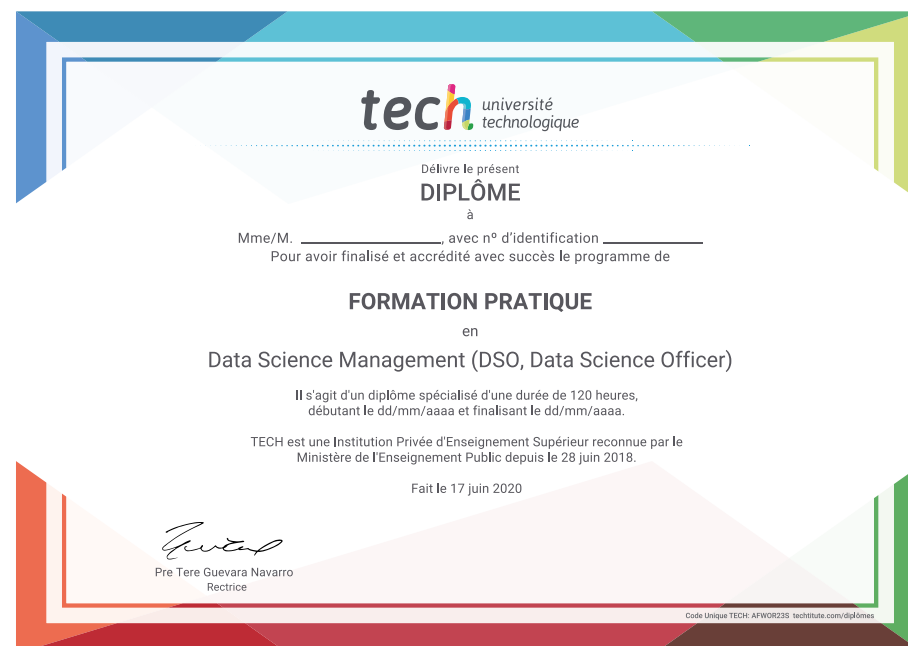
tech université technologique

Délivre le présent
DIPLÔME
à
Mme/M. ________________, avec nº d'identification ____________
Pour avoir finalisé et accrédité avec succès le programme de

FORMATION PRATIQUE
en
Data Science Management (DSO, Data Science Officer)

Il s'agit d'un diplôme spécialisé d'une durée de 120 heures, débutant le dd/mm/aaaa et finalisant le dd/mm/aaaa.

TECH est une Institution Privée d'Enseignement Supérieur reconnue par le Ministère de l'Enseignement Public depuis le 28 juin 2018.

Fait le 17 juin 2020

Pre Tere Guevara Navarro
Rectrice

Code Unique TECH: AFWOR23S techtitute.com/diplômes